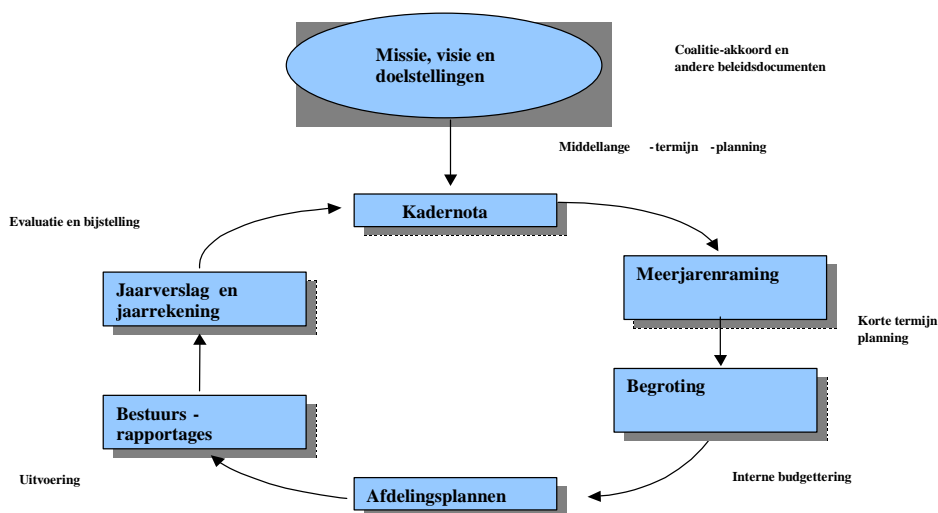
Missie, visie en doelstellingen

Coalitie-akkoord en andere beleidsdocumenten

Middellange -termijn -planning

Kadernota

Evaluatie en bijstelling

Meerjarenraming

Jaarverslag en jaarrekening

Korte termijn planning

Begroting

Bestuurs - rapportages

Uitvoering

Interne budgettering

Afdelingsplannen